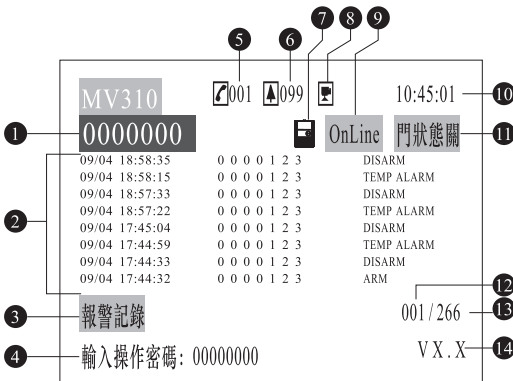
5 6 7 8 9

MV310 001 099 10:45:01 10

1 0000000 OnLine 門狀態關 11

| | | |
|---|---|---|
| 09/04 18:58:35 | 0 0 0 0 1 2 3 | DISARM |
| 09/04 18:58:15 | 0 0 0 0 1 2 3 | TEMP ALARM |
| 09/04 18:57:33 | 0 0 0 0 1 2 3 | DISARM |
| 09/04 18:57:22 | 0 0 0 0 1 2 3 | TEMP ALARM |
| 09/04 17:45:04 | 0 0 0 0 1 2 3 | DISARM |
| 09/04 17:44:59 | 0 0 0 0 1 2 3 | TEMP ALARM |
| 09/04 17:44:33 | 0 0 0 0 1 2 3 | DISARM |
| 09/04 17:44:32 | 0 0 0 0 1 2 3 | ARM |

2

12

3 報警記錄 001/266 13

4 輸入操作密碼: 00000000 VX.X 14